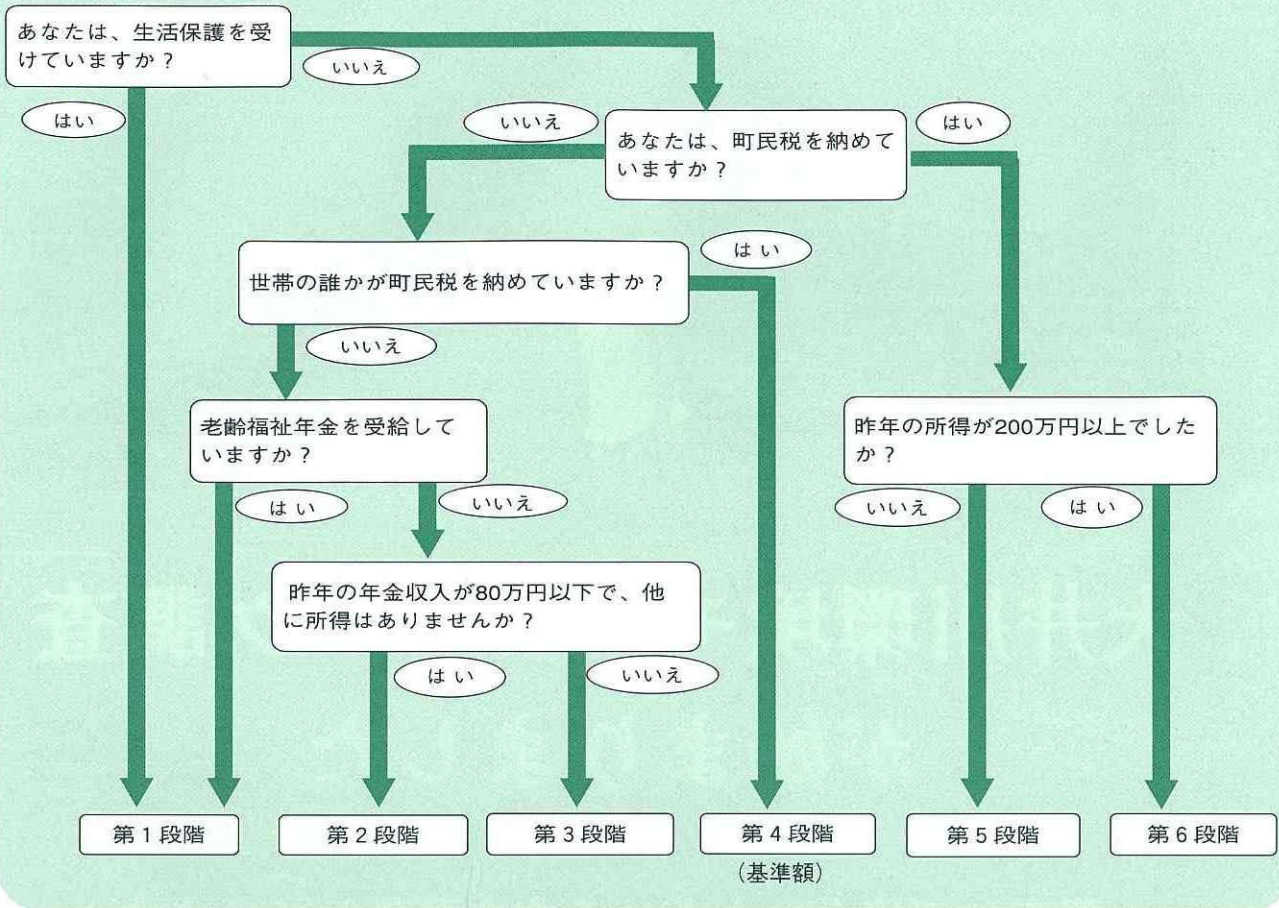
あなたは、生活保護を受けていますか？

いいえ

はい

いいえ

あなたは、町民税を納めていますか？

はい

世帯の誰かが町民税を納めていますか？

はい

いいえ

老齢福祉年金を受給していますか？

はい

いいえ

昨年の所得が200万円以上でしたか？

いいえ

はい

昨年の年金収入が80万円以下で、他に所得はありませんか？

はい

いいえ

第１段階

第２段階

第３段階

第４段階
（基準額）

第５段階

第６段階